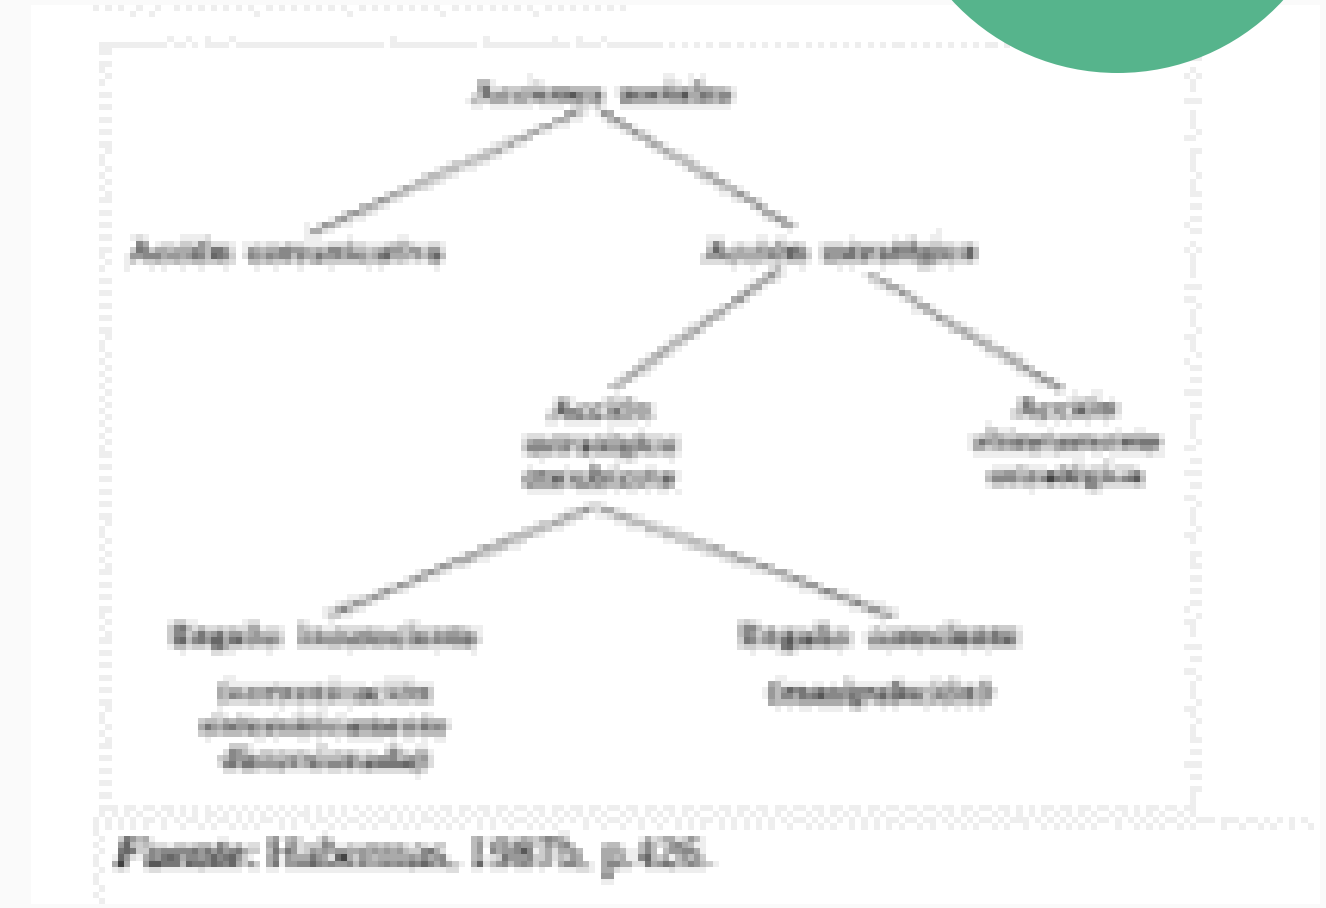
Acciones sociales

Acción comunicativa

Acción estratégica

Acción estratégica encubierta

Acción abiertamente estratégica

Engaño inconsciente

(comunicación sistemáticamente distorsionada)

Engaño consciente

(manipulación)

Fuente: Habermas, 1987b, p.426.